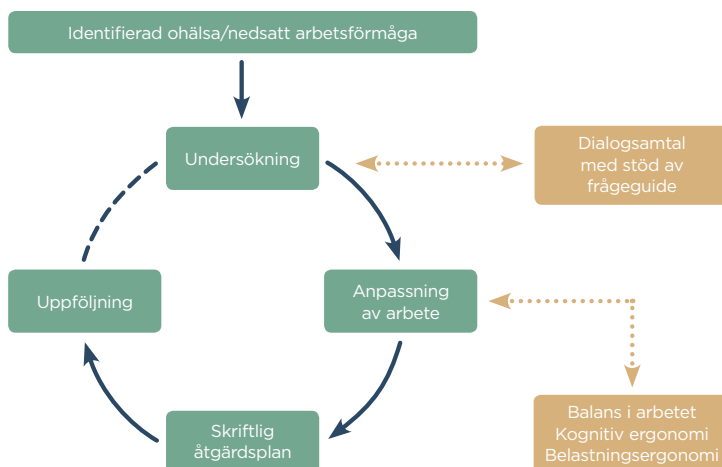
Identifierad ohälsa/nedsatt arbetsförmåga

Undersökning

Dialogsamtal med stöd av frågeguide

Uppföljning

Anpassning av arbete

Skriftlig åtgärdsplan

Balans i arbetet
Kognitiv ergonomi
Belastningsergonomi